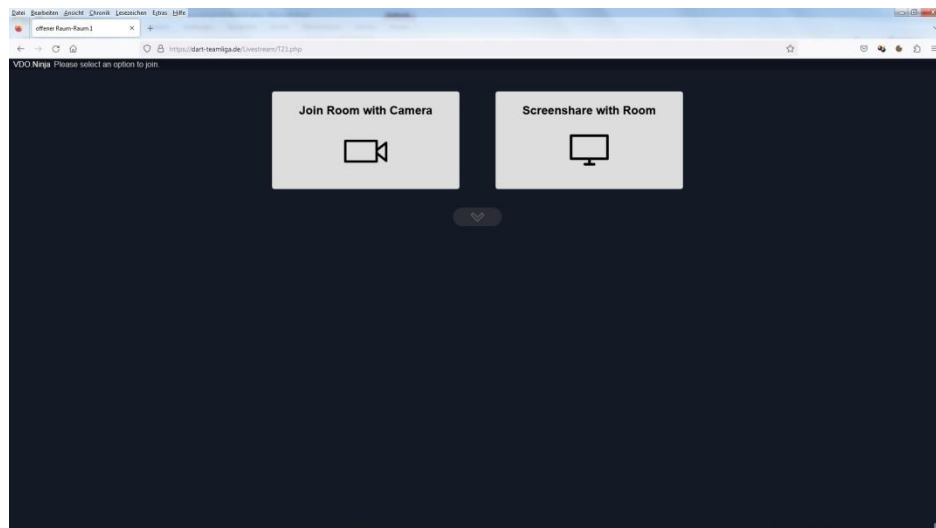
Datei Bearbeiten Ansicht Chronik Lesezeichen Extras Hilfe

offener Raum-Raum1 ×

https://dart-teamliga.de/Livestream/121.php

VDO.Ninja Please select an option to join.

Join Room with Camera

Screenshare with Room